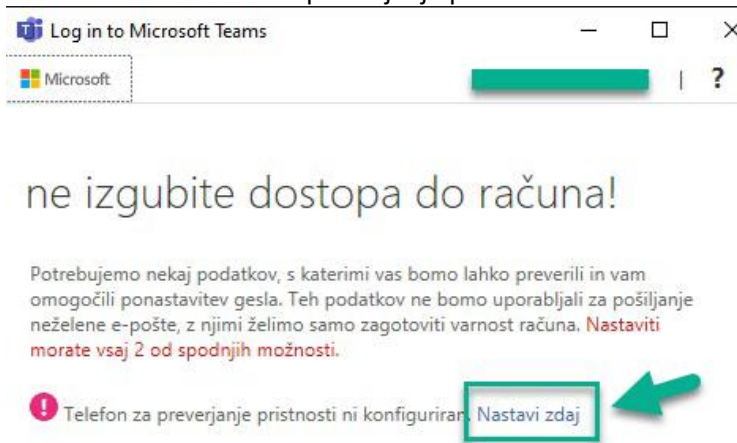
Log in to Microsoft Teams

Microsoft

|  ?

ne izgubite dostopa do računa!

Potrebujemo nekaj podatkov, s katerimi vas bomo lahko preverili in vam omogočili ponastavitev gesla. Teh podatkov ne bomo uporabljali za pošiljanje neželene e-pošte, z njimi želimo samo zagotoviti varnost računa. Nastaviti morate vsaj 2 od spodnjih možnosti.

Telefon za preverjanje pristnosti ni konfiguriran. Nastavi zdaj